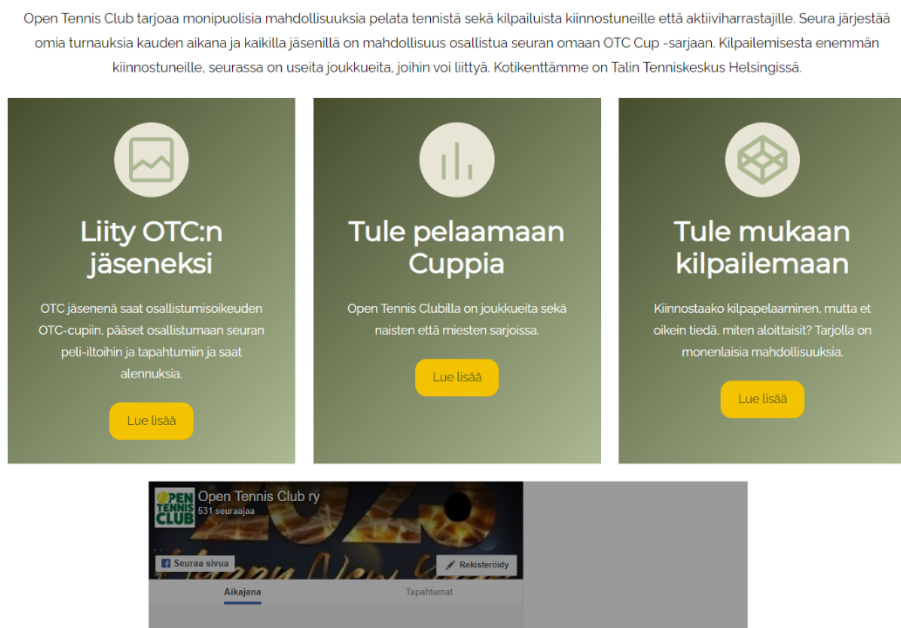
Open Tennis Club tarjoaa monipuolisia mahdollisuuksia pelata tennistä sekä kilpailuista kiinnostuneille että aktiiviharrastajille. Seura järjestää omia turnauksia kauden aikana ja kaikilla jäsenillä on mahdollisuus osallistua seuran omaan OTC Cup -sarjaan. Kilpailemisesta enemmän kiinnostuneille, seurassa on useita joukkueita, joihin voi liittyä. Kotikenttämme on Talin Tenniskeskus Helsingissä.

Liity OTC:n jäseneksi

OTC jäsenenä saat osallistumisoikeuden OTC-cupiin, pääset osallistumaan seuran peli-iltoihin ja tapahtumiin ja saat alennuksia.

Lue lisää

Tule pelaamaan Cuppia

Open Tennis Clubilla on joukkueita sekä naisten että miesten sarjoissa.

Lue lisää

Tule mukaan kilpailemaan

Kiinnostaako kilpapelaaminen, mutta et oikein tiedä, miten aloittaisit? Tarjolla on monenlaisia mahdollisuuksia.

Lue lisää

OPEN TENNIS CLUB

Open Tennis Club ry
531 seuraajaa

Seuraa sivua

Rekisteröidy

Aikajana

Tapahtumat